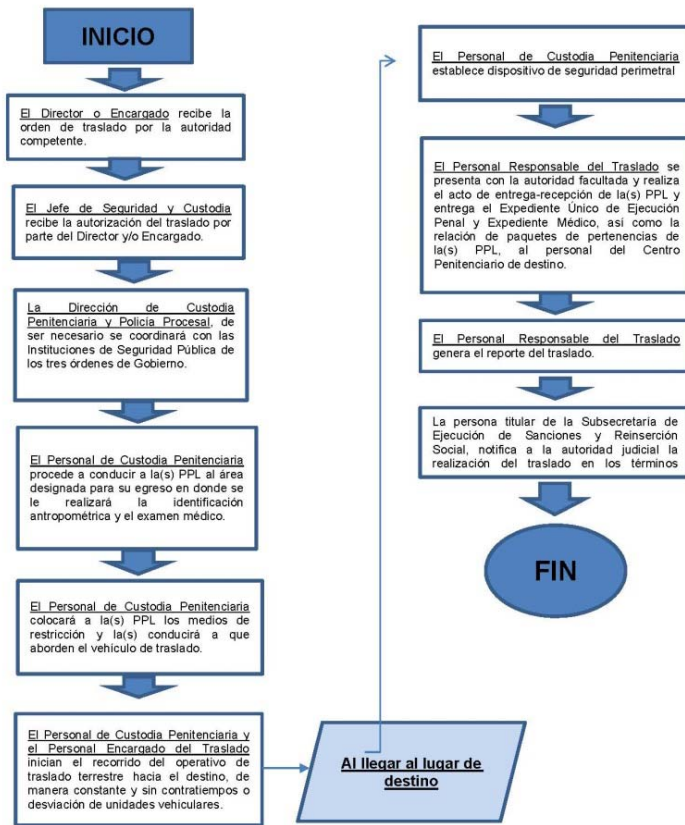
INICIO

El Director o Encargado recibe la orden de traslado por la autoridad competente.

El Jefe de Seguridad y Custodia recibe la autorización del traslado por parte del Director y/o Encargado.

La Dirección de Custodia Penitenciaria y Policía Procesal, de ser necesario se coordinará con las Instituciones de Seguridad Pública de los tres órdenes de Gobierno.

El Personal de Custodia Penitenciaria procede a conducir a la(s) PPL al área designada para su egreso en donde se le realizará la identificación antropométrica y el examen médico.

El Personal de Custodia Penitenciaria colocará a la(s) PPL los medios de restricción y la(s) conducirá a que aborden el vehículo de traslado.

El Personal de Custodia Penitenciaria y el Personal Encargado del Traslado inician el recorrido del operativo de traslado terrestre hacia el destino, de manera constante y sin contratiempos o desviación de unidades vehiculares.

Al llegar al lugar de destino

El Personal de Custodia Penitenciaria establece dispositivo de seguridad perimetral

El Personal Responsable del Traslado se presenta con la autoridad facultada y realiza el acto de entrega-recepción de la(s) PPL y entrega el Expediente Único de Ejecución Penal y Expediente Médico, así como la relación de paquetes de pertenencias de la(s) PPL, al personal del Centro Penitenciario de destino.

El Personal Responsable del Traslado genera el reporte del traslado.

La persona titular de la Subsecretaría de Ejecución de Sanciones y Reinserción Social, notifica a la autoridad judicial la realización del traslado en los términos

FIN